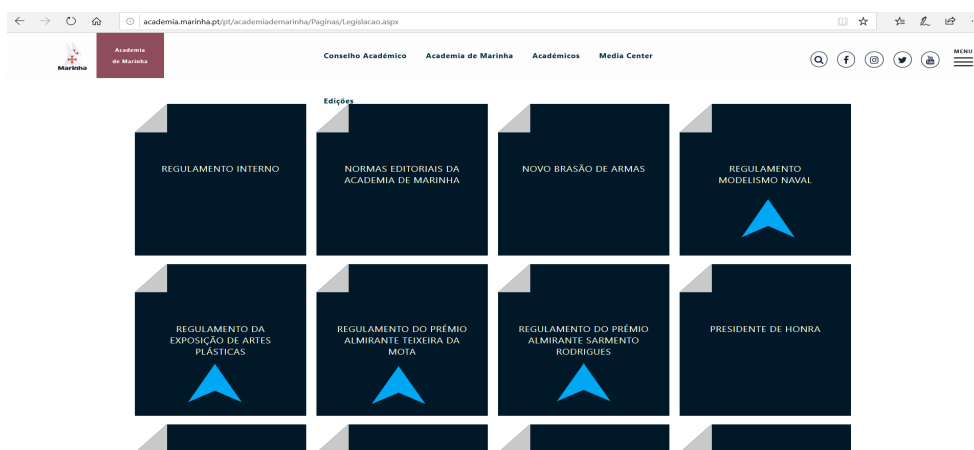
academia.marinha.pt/pt/academiademarinha/Paginas/Legislacao.aspx

Marinha

Academia de Marinha

Conselho Académico Academia de Marinha Académicos Media Center

MENU

Edições

REGULAMENTO INTERNO

NORMAS EDITORIAIS DA ACADEMIA DE MARINHA

NOVO BRASÃO DE ARMAS

REGULAMENTO MODELISMO NAVAL

REGULAMENTO DA EXPOSIÇÃO DE ARTES PLÁSTICAS

REGULAMENTO DO PRÉMIO ALMIRANTE TEIXEIRA DA MOTA

REGULAMENTO DO PRÉMIO ALMIRANTE SARMENTO RODRIGUES

PRESIDENTE DE HONRA